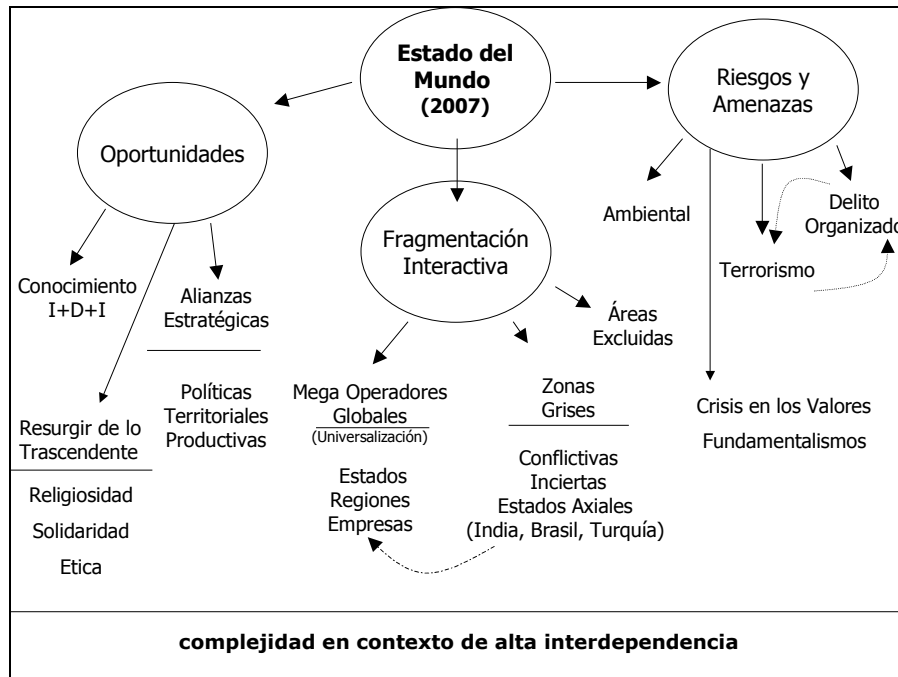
Estado del Mundo (2007)

Oportunidades

Riesgos y Amenazas

Fragmentación Interactiva

Ambiental

Delito Organizado

Terrorismo

Conocimiento I+D+I

Alianzas Estratégicas

Áreas Excluidas

Políticas Territoriales Productivas

Mega Operadores Globales
(Universalización)

Zonas Grises

Crisis en los Valores

Fundamentalismos

Resurgir de lo Trascendente

Religiosidad

Solidaridad

Etica

Estados Regiones Empresas

Conflictivas Inciertas Estados Axiales (India, Brasil, Turquía)

complejidad en contexto de alta interdependencia